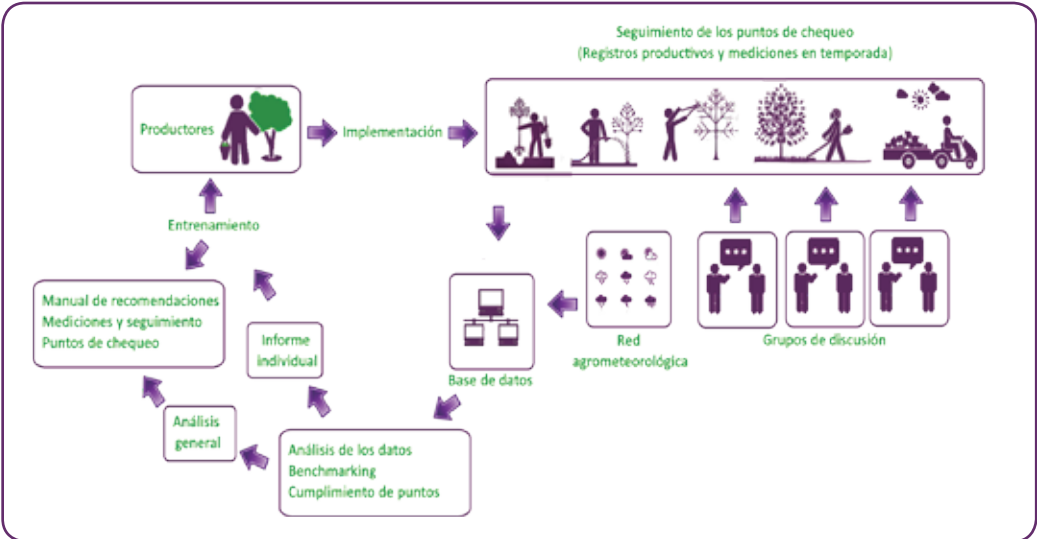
Seguimiento de los puntos de chequeo
(Registros productivos y mediciones en temporada)

Productores

Implementación

Entrenamiento

Manual de recomendaciones
Mediciones y seguimiento
Puntos de chequeo

Informe individual

Base de datos

Red agrometeorológica

Grupos de discusión

Análisis general

Análisis de los datos
Benchmarking
Cumplimiento de puntos